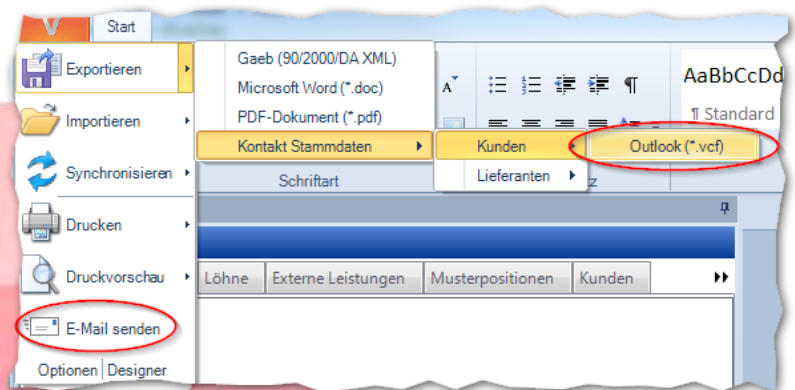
Start

Exportieren

Importieren

Synchronisieren

Drucken

Druckvorschau

E-Mail senden

Optionen | Designer

Gaeb (90/2000/DA XML)

Microsoft Word (*.doc)

PDF-Dokument (*.pdf)

Kontakt Stammdaten

Schriftart

Kunden

Lieferanten

Outlook (*.vcf)

AaBbCcDd

¶ Standard

Löhne | Externe Leistungen | Musterpositionen | Kunden